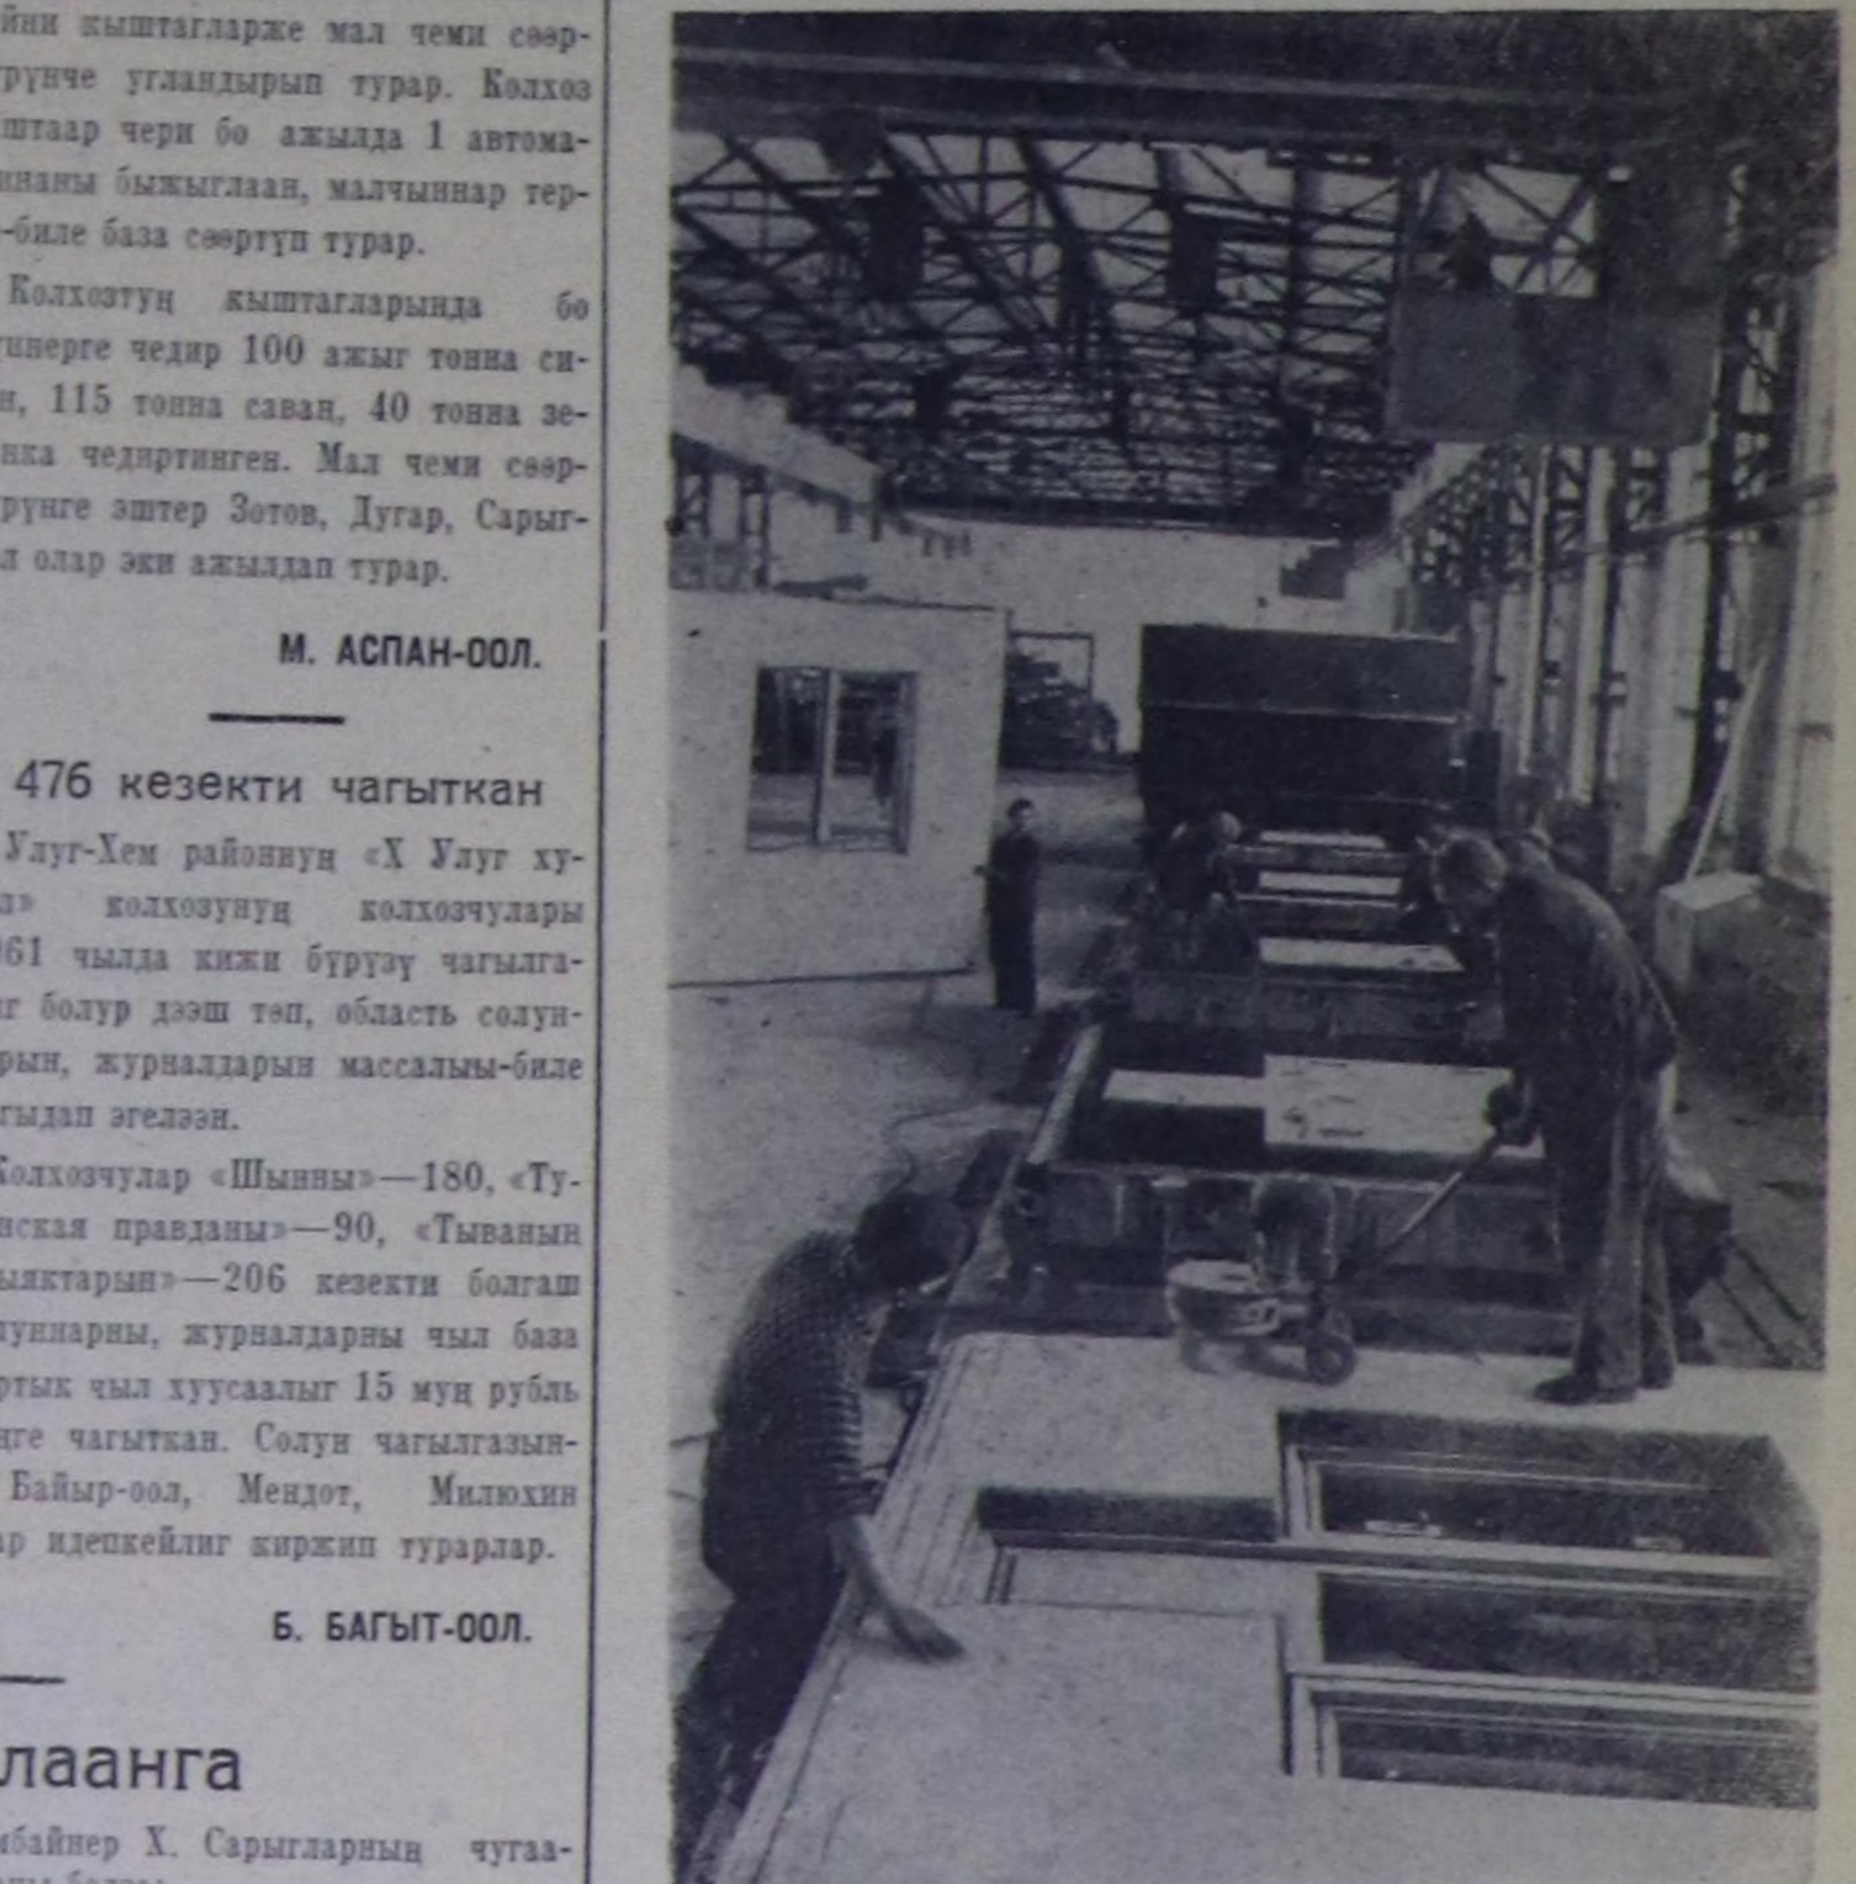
йнн кыштагларже мал чеми сөөр-рүнче угландырып турар. Колхоз штаар чери бо ажылда 1 автома-инаны бижыглаан, малчыннар тер--биле база сөөртүп турар.

Колхозтуң кыштагларында бо унерге чедир 100 ажыг тонна си-н, 115 тонна саван, 40 тонна зе-нка чедиртинген. Мал чеми сөөр-рүнге эштер Зотов, Дугар, Сарыг-л олар эки ажылдап турар.

М. АСПАН-ООЛ.

476 кезекти чагыткан

Улуг-Хем районнуң «Х Улуг ху-л» колхозунуң колхозчулары 961 чылда кижи бүрүзү чагылга-г болур дээш тэп, область солун-рын, журналдарын массалыы-биле гыдап эгелээн.

Колхозчулар «Шынны»—180, «Ту-нская правданы»—90, «Тываның ыяктарын»—206 кезекти болгаш луннарны, журналдарны чыл база ртык чыл хуусаалыг 15 муң рубль нге чагыткан. Солун чагылгазын-Байыр-оол, Мендот, Милюхин ар идепкейлиг киржип турарлар.

Б. БАГЫТ-ООЛ.

лаанга

мбайнер Х. Сарыгларның чугаа-